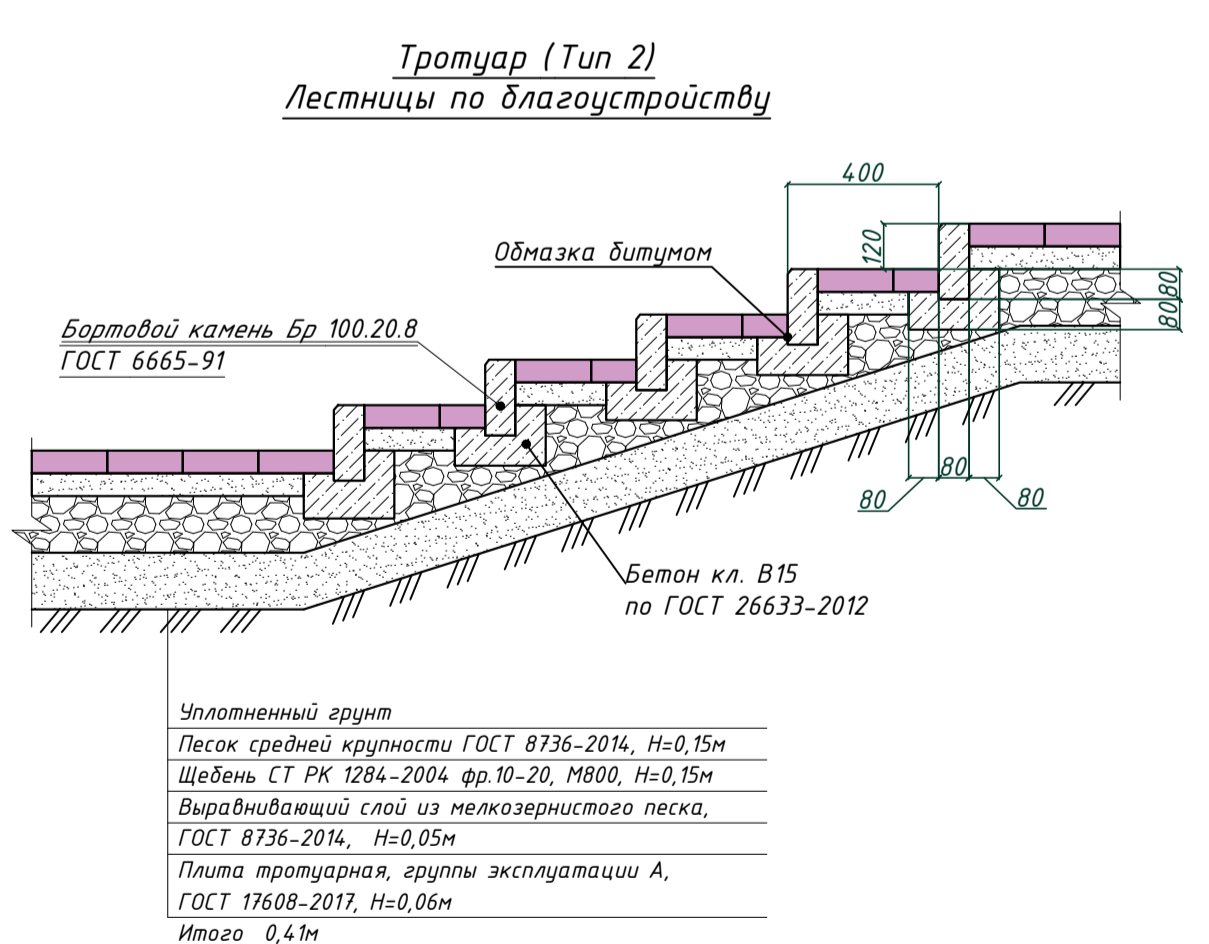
Тротуар (Тип 2)
Лестницы по благоустройству

400

120

Обмазка битумом

80
80
80

Бортовой камень Бр 100.20.8
ГОСТ 6665-91

80
80
80

Бетон кл. В15
по ГОСТ 26633-2012

Уплотненный грунт
Песок средней крупности ГОСТ 8736-2014, Н=0,15м
Щебень СТ РК 1284-2004 фр.10-20, М800, Н=0,15м
Выравнивающий слой из мелкозернистого песка,
ГОСТ 8736-2014, Н=0,05м
Плита тротуарная, группы эксплуатации А,
ГОСТ 17608-2017, Н=0,06м
Итого 0,41м